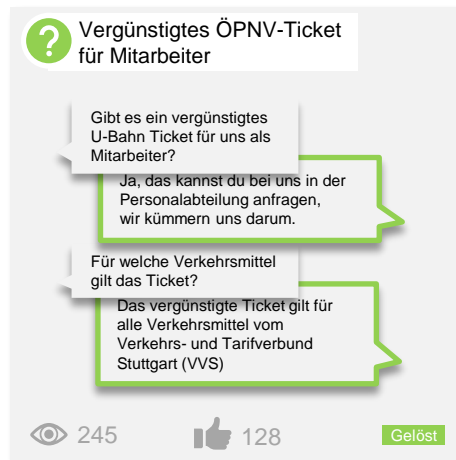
?

Vergünstigtes ÖPNV-Ticket für Mitarbeiter

Gibt es ein vergünstigtes U-Bahn Ticket für uns als Mitarbeiter?

Ja, das kannst du bei uns in der Personalabteilung anfragen, wir kümmern uns darum.

Für welche Verkehrsmittel gilt das Ticket?

Das vergünstigte Ticket gilt für alle Verkehrsmittel vom Verkehrs- und Tarifverbund Stuttgart (VVS)

245

128

Gelöst